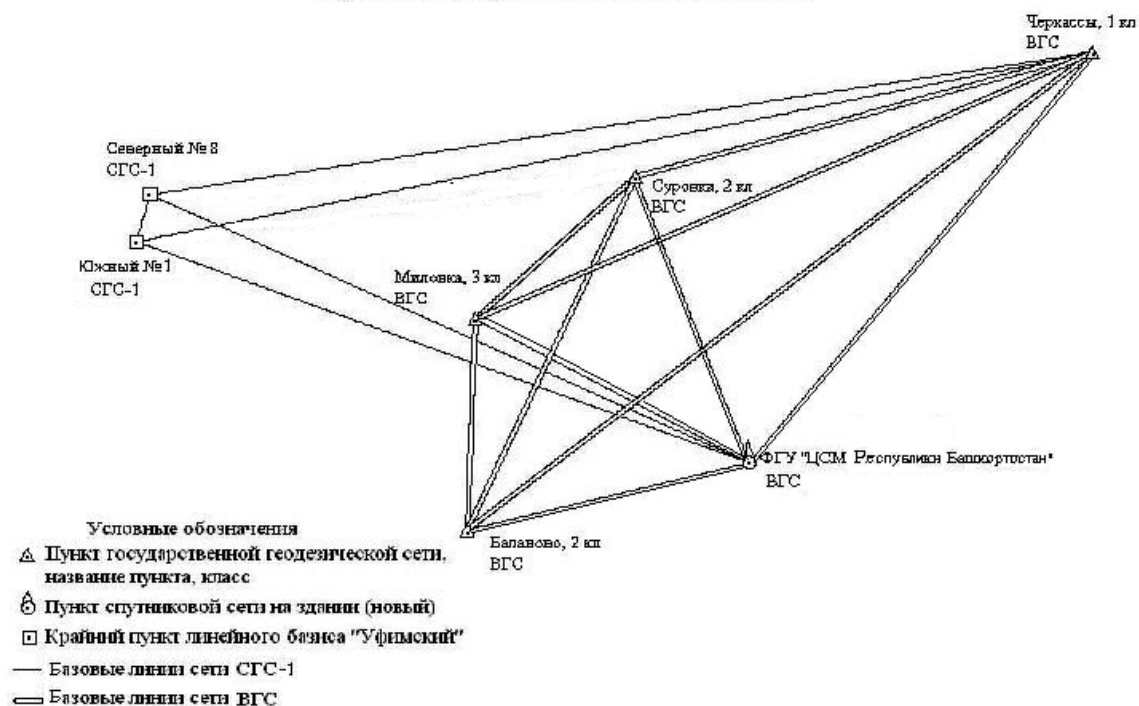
Черкассы, 1 кл
ВГС

Северный № 8
СГС-1

Суровка, 2 кл
ВГС

Южный № 1
СГС-1

Миловка, 3 кл
ВГС

ФГУ "ЦСМ Республики Башкортостан"
ВГС

Баланово, 2 кл
ВГС

Условные обозначения
Пункт государственной геодезической сети, название пункта, класс
Пункт спутниковой сети на здании (новый)
Крайний пункт линейного базиса "Уфимский"
Базовые линии сети СГС-1
Базовые линии сети ВГС